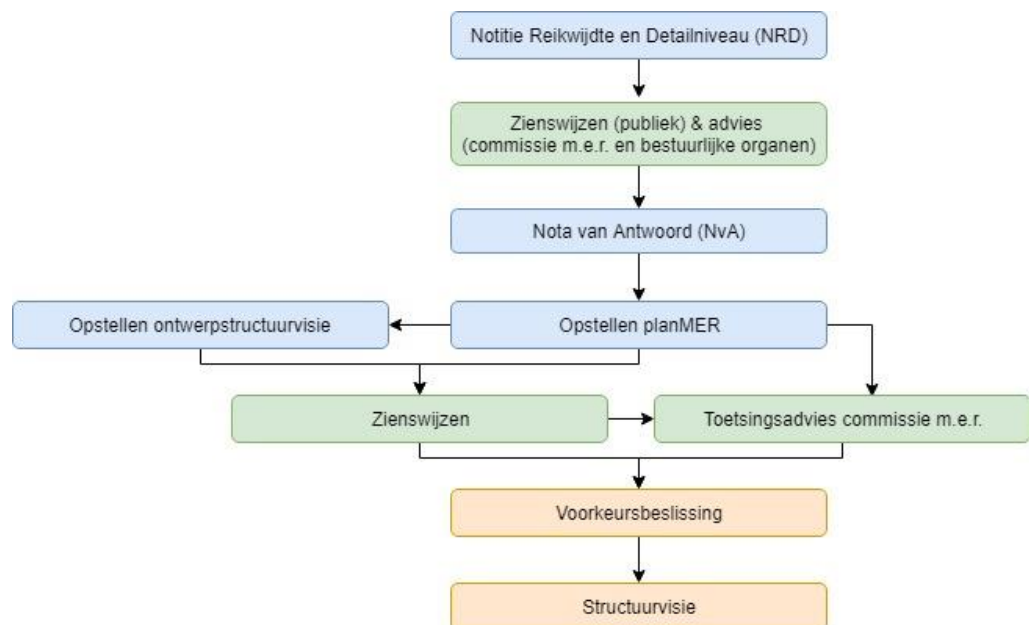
Notitie Reikwijdte en Detailniveau (NRD)

Zienswijzen (publiek) & advies (commissie m.e.r. en bestuurlijke organen)

Nota van Antwoord (NvA)

Opstellen ontwerpstructuurvisie

Opstellen planMER

Zienswijzen

Toetsingsadvies commissie m.e.r.

Voorkeursbeslissing

Structuurvisie